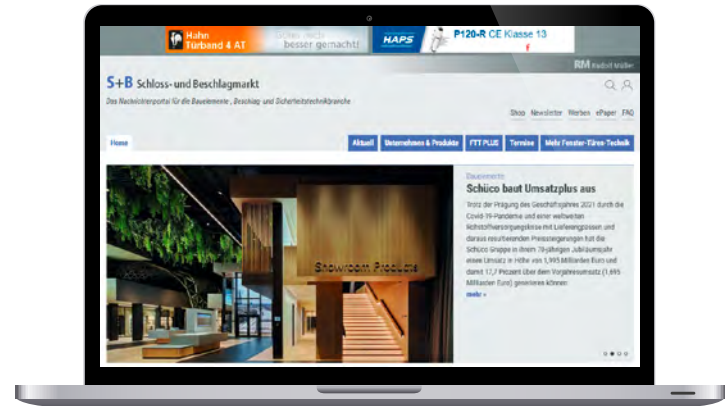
Hahn
Türband 4 AT
Schon wieder besser gemacht!
HAPS
P120-R CE Klasse 13

RM Rudolf Müller

S+B Schloss- und Beschlagmarkt
Das Nachrichtenportal für die Bauelemente-, Beschlag- und Sicherheitstechnikbranche

Shop Newsletter Werben ePaper FAQ

Home
Aktuell Unternehmen & Produkte FTT PLUS Termine Mehr Fenster-Türen-Technik

Showroom Products

Bauelemente
Schüco baut Umsatzplus aus
Trotz der Prägung des Geschäftsjahres 2021 durch die Covid-19-Pandemie und einer weltweiten Rohstoffversorgungskrise mit Lieferengpässen und daraus resultierenden Preissteigerungen hat die Schüco Gruppe in ihrem 70-jährigen Jubiläumsjahr einen Umsatz in Höhe von 1,995 Milliarden Euro und damit 17,7 Prozent über dem Vorjahresumsatz (1,695 Milliarden Euro) generieren können.
mehr »